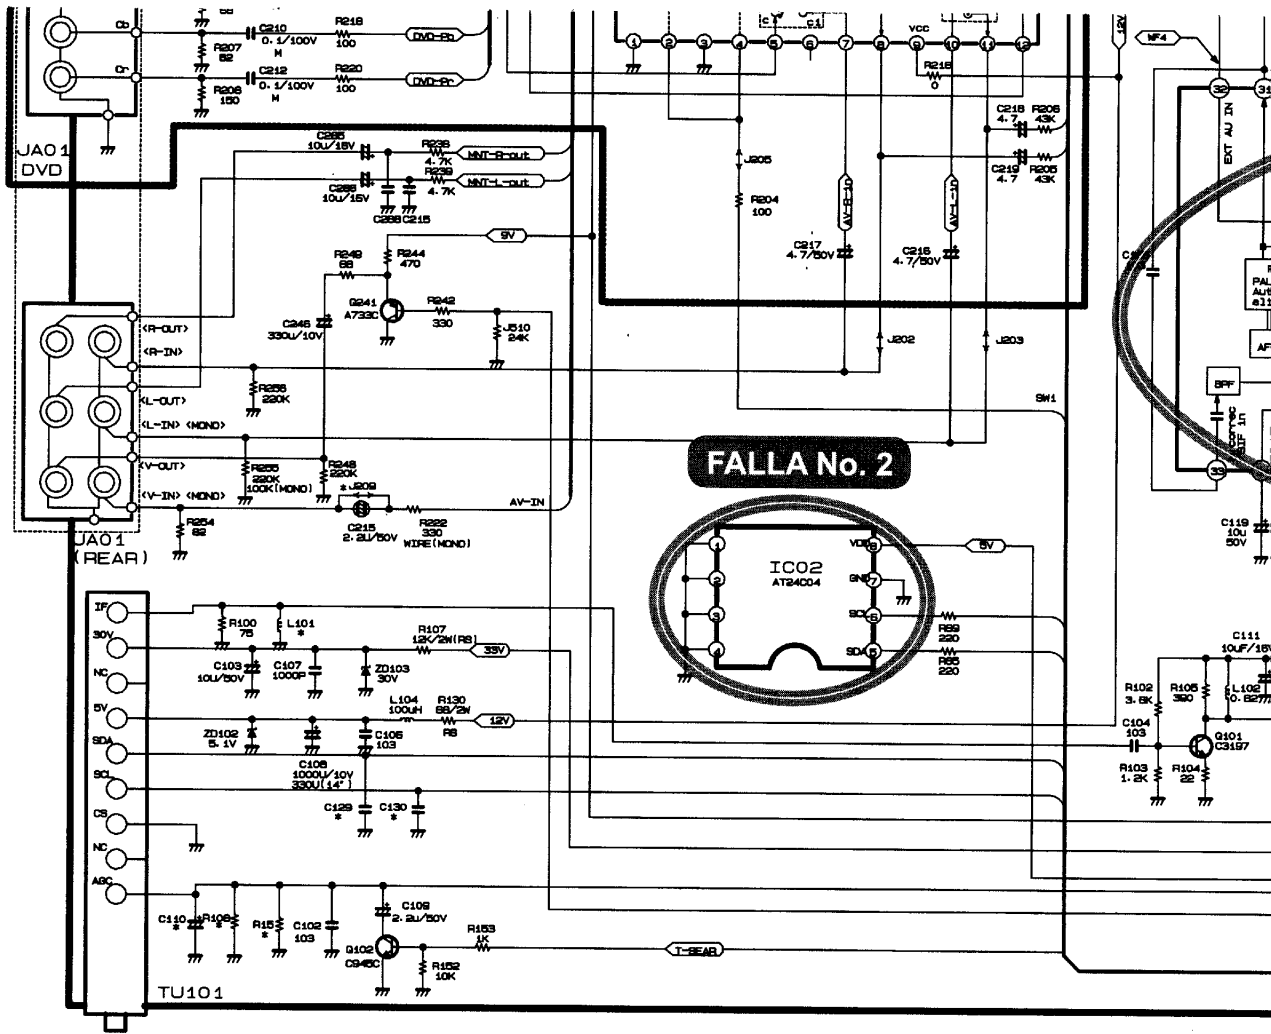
Cb
Cr
JA01
DVD
C210
0.1/100V
M
R218
100
DVD-Pb
R207
82
C212
0.1/100V
M
R220
100
DVD-Pr
R206
150
C285
10U/16V
R236
4.7K
MNT-R-out
C286
10U/16V
R239
4.7K
MNT-L-out
C288 C215
9V
R249
68
R244
470
Q241
A733C
R242
330
J510
24K
C246
330U/10V
1
2
3
4
5
6
7
8
9
10
11
12
VCC
R216
0
C218
4.7
R206
43K
C219
4.7
R205
43K
J205
R204
100
AV-R-IN
AV-L-IN
C217
4.7/50V
C216
4.7/50V
J202
J203
SW1
12V
MF4
32
31
EXT AU IN
PAL
Aut
all
AF
BPF
33
C119
10U
50V
<R-OUT>
<R-IN>
<L-OUT>
<L-IN> (MONO)
<V-OUT>
<V-IN> (MONO)
R256
220K
R255
220K
100K(MONO)
R248
220K
J209
C215
2.2U/50V
R222
330
WIRE(MONO)
AV-IN
R254
82
JA01
(REAR)
FALLA No. 2
IC02
AT24C04
1
2
3
4
VDD
8
GND
7
SCL
6
SDA
5
5V
R89
220
R85
220
IF
30V
NC
5V
SDA
SCL
CS
NC
AGC
R100
75
L101
*
R107
12K/2W(RS)
33V
C103
10U/50V
C107
1000P
ZD103
30V
L104
100uH
R130
68/2W
RS
12V
ZD102
5.1V
C105
103
C108
1000U/10V
330U(14")
C129
*
C130
*
C110
*
R108
*
R15
*
C102
103
C109
2.2U/50V
Q102
C945C
R153
1K
R152
10K
T-BEAR
TU101
C111
10uF/16V
R102
3.9K
R105
390
L102
0.82
C104
103
Q101
C3197
R103
1.2K
R104
22